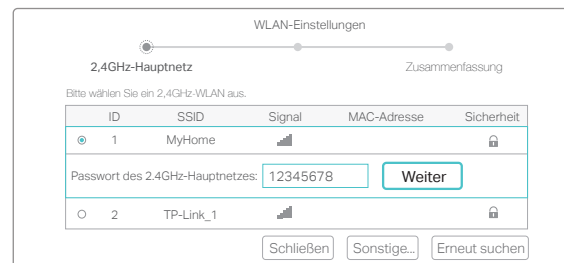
WLAN-Einstellungen

2,4GHz-Hauptnetz

Zusammenfassung

Bitte wählen Sie ein 2,4GHz-WLAN aus.

| | ID | SSID | Signal | MAC-Adresse | Sicherheit |
|---|---|---|---|---|---|
| | 1 | MyHome | | | |
| Passwort des 2.4GHz-Hauptnetzes: 12345678 Weiter | | | | | |
| | 2 | TP-Link_1 | | | |

Schließen Sonstige... Erneut suchen